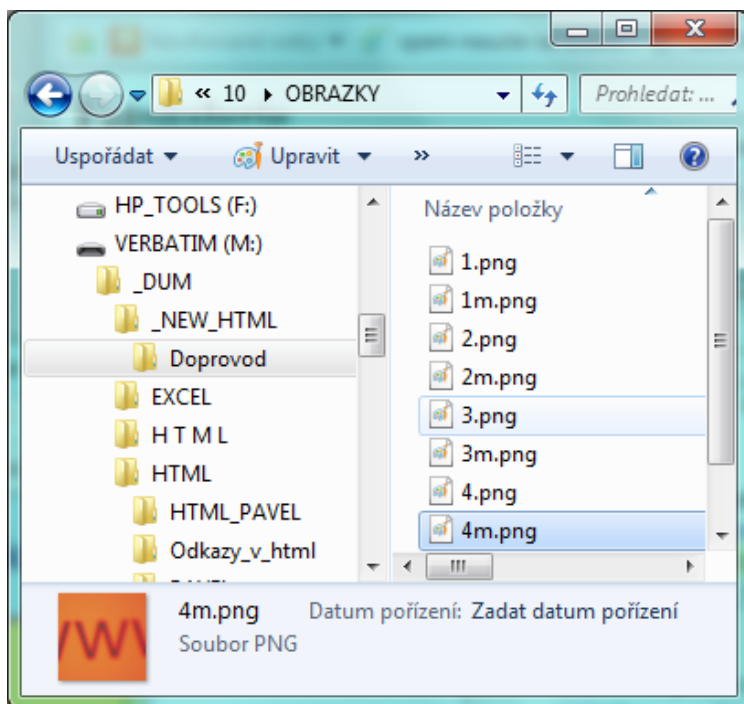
« 10 ▸ OBRAZKY

Prohledat: ...

Uspořádat ▾

Upravit ▾

»

HP_TOOLS (F:)

VERBATIM (M:)

_DUM

_NEW_HTML

Doprovod

EXCEL

H T M L

HTML

HTML_PAVEL

Odkazy_v_html

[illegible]

Název položky

1.png

1m.png

2.png

2m.png

3.png

3m.png

4.png

4m.png

4m.png Datum pořízení: Zadat datum pořízení

Soubor PNG